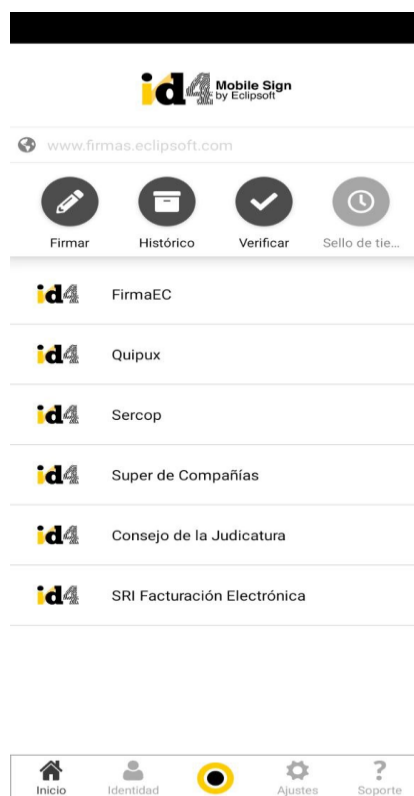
id4 Mobile Sign by Eclipsoft

www.firmas.eclipsoft.com

Firmar
Histórico
Verificar
Sello de tie...

id4 FirmaEC

id4 Quipux

id4 Sercop

id4 Super de Compañías

id4 Consejo de la Judicatura

id4 SRI Facturación Electrónica

Inicio
Identidad
Ajustes
?
Soporte